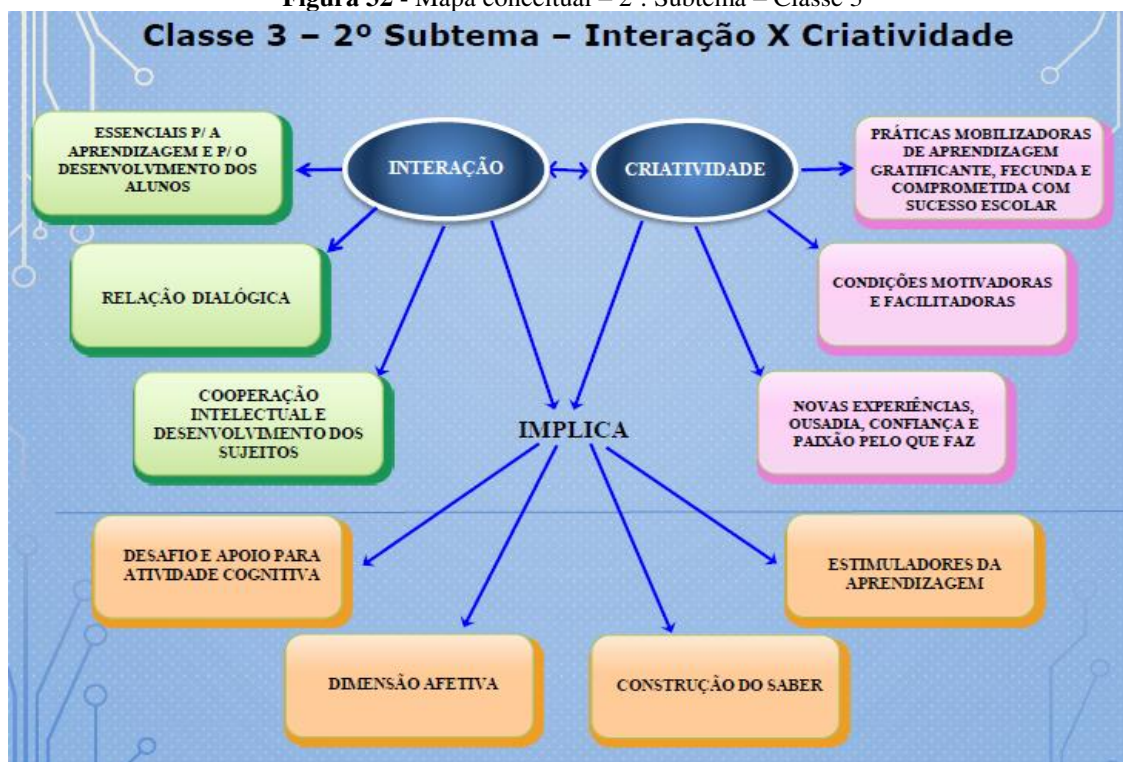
**Figura 32** - Mapa conceitual – 2°. Subtema – Classe 3

Classe 3 – 2º Subtema – Interação X Criatividade

ESSENCIAIS P/ A APRENDIZAGEM E P/ O DESENVOLVIMENTO DOS ALUNOS

INTERAÇÃO

CRIATIVIDADE

PRÁTICAS MOBILIZADORAS DE APRENDIZAGEM GRATIFICANTE, FECUNDA E COMPROMETIDA COM SUCESSO ESCOLAR

RELAÇÃO DIALÓGICA

CONDIÇÕES MOTIVADORAS E FACILITADORAS

COOPERAÇÃO INTELECTUAL E DESENVOLVIMENTO DOS SUJEITOS

IMPLICA

NOVAS EXPERIÊNCIAS, OUSADIA, CONFIANÇA E PAIXÃO PELO QUE FAZ

DESAFIO E APOIO PARA ATIVIDADE COGNITIVA

ESTIMULADORES DA APRENDIZAGEM

DIMENSÃO AFETIVA

CONSTRUÇÃO DO SABER